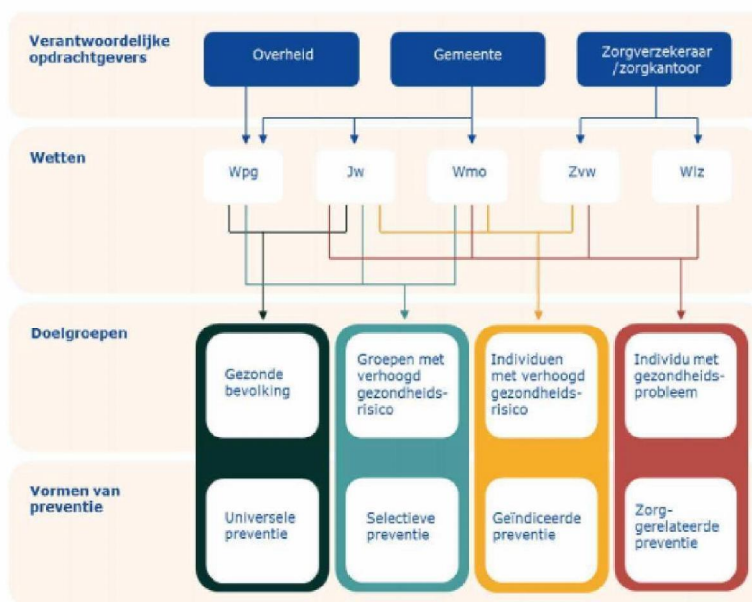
Verantwoordelijke opdrachtgevers

Overheid

Gemeente

Zorgverzekeraar /zorgkantoor

Wetten

Wpg

Jw

Wmo

Zvw

Wlz

Doelgroepen

Gezonde bevolking

Groepen met verhoogd gezondheids-risico

Individuen met verhoogd gezondheids-risico

Individu met gezondheids-probleem

Vormen van preventie

Universele preventie

Selectieve preventie

Geïndiceerde preventie

Zorg-gerelateerde preventie